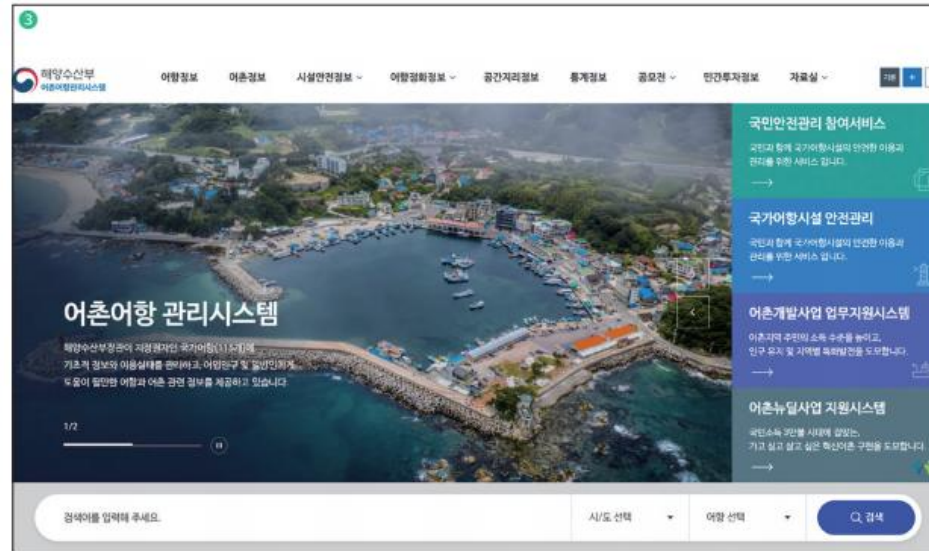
3

해양수산부 어촌어항관리시스템

어항정보 어촌정보 시설안전정보 어항정화정보 공간지리정보 통계정보 공모전 민간투자정보 자료실

어촌어항 관리시스템

해양수산부장관이 지정권자인 국가어항(115개)에 기초적 정보와 이용실태를 관리하고, 어업인구 및 일반인에게 도움이 될만한 어항과 어촌 관련 정보를 제공하고 있습니다.

1/2

국민안전관리 참여서비스

국민과 함께 국가어항시설의 안전한 이용과 관리를 위한 서비스 입니다.

국가어항시설 안전관리

국민과 함께 국가어항시설의 안전한 이용과 관리를 위한 서비스 입니다.

어촌개발사업 업무지원시스템

어촌지역 주민의 소득 수준을 높이고, 인구 유지 및 지역별 특화발전을 도모합니다.

어촌뉴딜사업 지원시스템

국민소득 3만불 시대에 걸맞는, 가고 싶고 살고 싶은 혁신어촌 구현을 도모합니다.

검색어를 입력해 주세요.

시/도 선택

어항 선택

검색